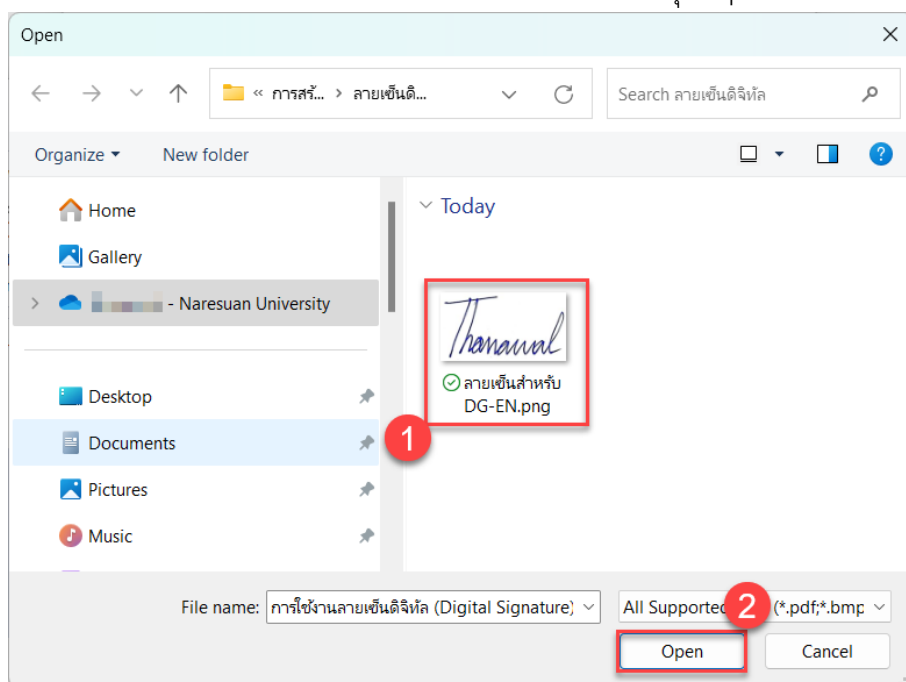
Open

« การสร้... › ลายเซ็นดิ...

Search ลายเซ็นดิจิทัล

Organize ▾

New folder

Home

Gallery

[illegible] - Naresuan University

Desktop

Documents

Pictures

Music

Today

Thanawal

ลายเซ็นสำหรับ DG-EN.png

1

File name: การใช้งานลายเซ็นดิจิทัล (Digital Signature)

All Supported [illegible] (*.pdf;*.bmp

2

Open

Cancel